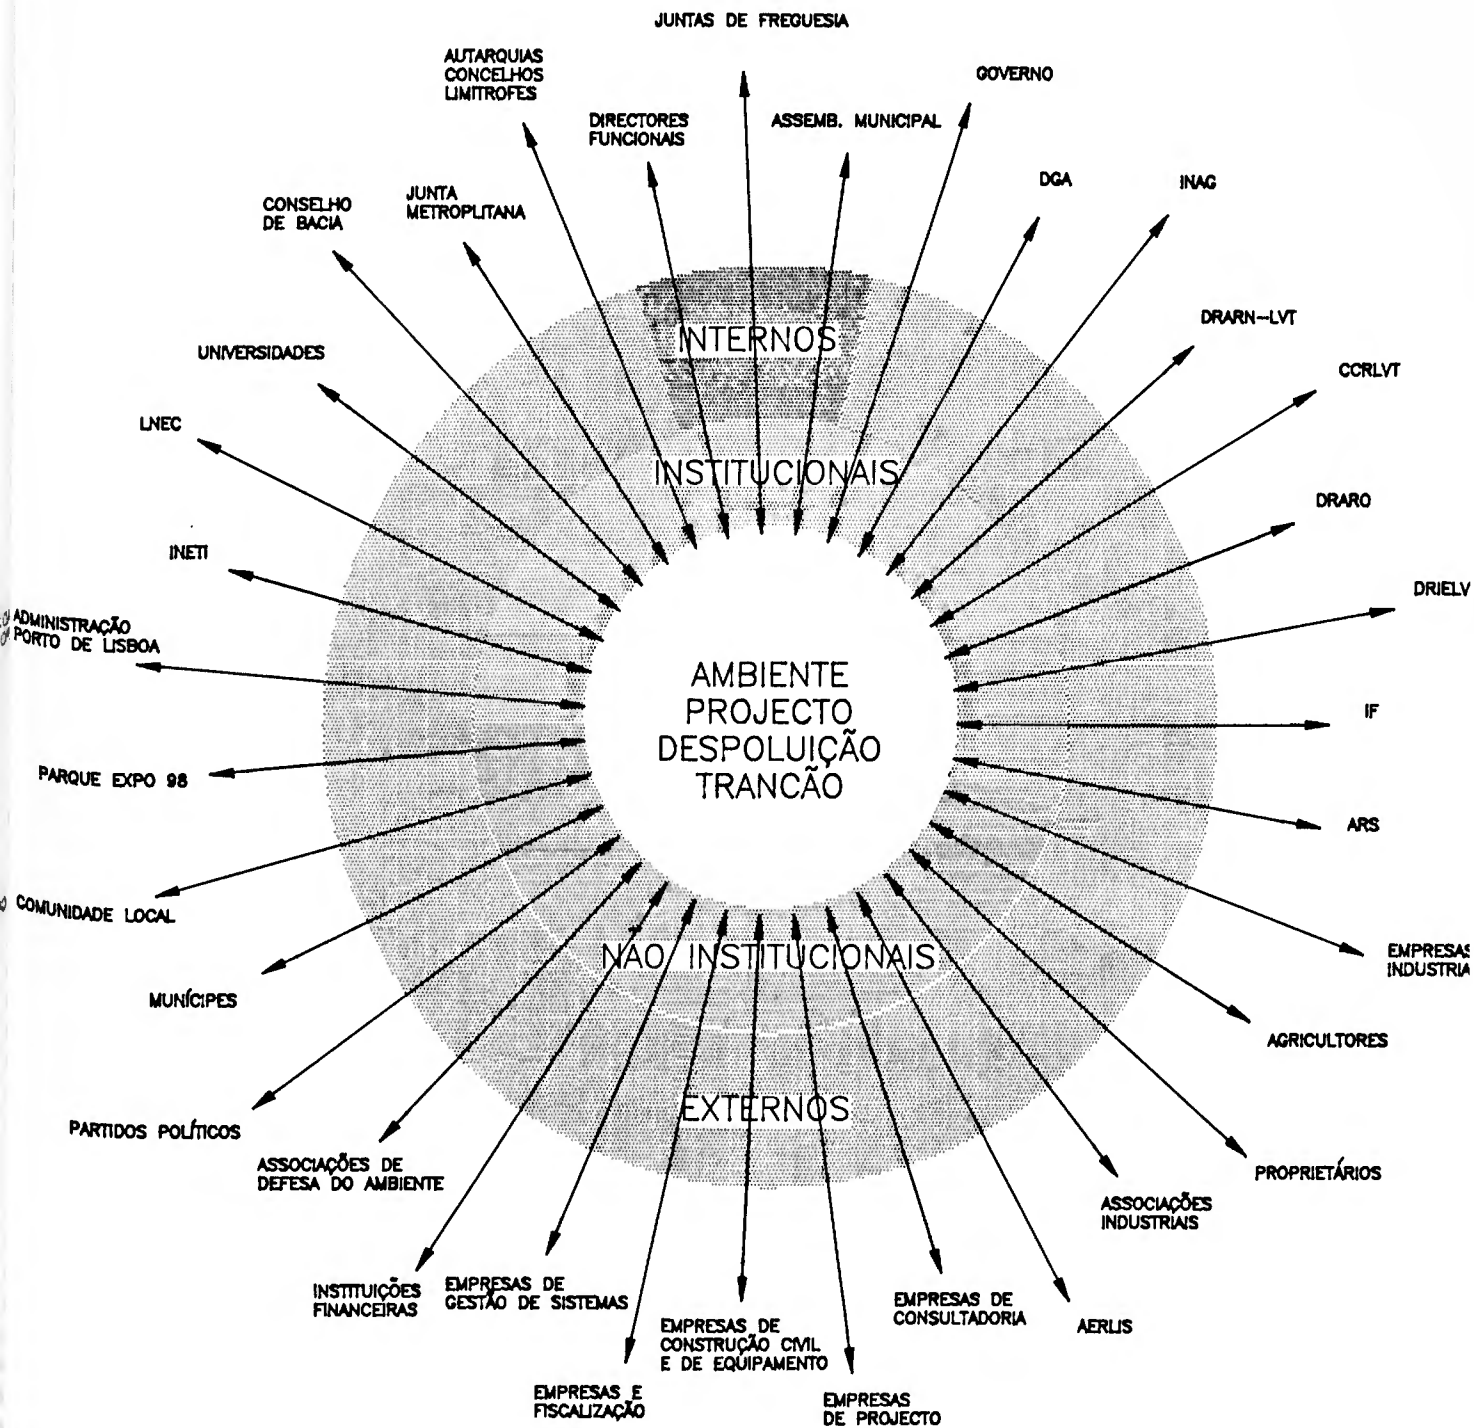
JUNTAS DE FREGUESIA

AUTARQUIAS CONCELHOS LIMITROFES

GOVERNO

DIRECTORES FUNCIONAIS

ASSEMB. MUNICIPAL

DGA

INAG

CONSELHO DE BACIA

JUNTA METROPLITANA

DRARN-LVT

INTERNOS

UNIVERSIDADES

CCRLVT

LNEC

INSTITUCIONAIS

DRARO

INETI

DRIELV

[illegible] ADMINISTRAÇÃO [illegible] PORTO DE LISBOA

AMBIENTE PROJECTO DESPOLUIÇÃO TRANCÃO

IF

PARQUE EXPO 98

ARS

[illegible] COMUNIDADE LOCAL

EMPRESAS INDUSTRIA

NÃO INSTITUCIONAIS

MUNÍCIPES

AGRICULTORES

EXTERNOS

PARTIDOS POLÍTICOS

PROPRIETÁRIOS

ASSOCIAÇÕES DE DEFESA DO AMBIENTE

ASSOCIAÇÕES INDUSTRIAIS

INSTITUIÇÕES FINANCEIRAS

EMPRESAS DE GESTÃO DE SISTEMAS

EMPRESAS DE CONSULTADORIA

AERLIS

EMPRESAS DE CONSTRUÇÃO CIVIL E DE EQUIPAMENTO

EMPRESAS E FISCALIZAÇÃO

EMPRESAS DE PROJECTO